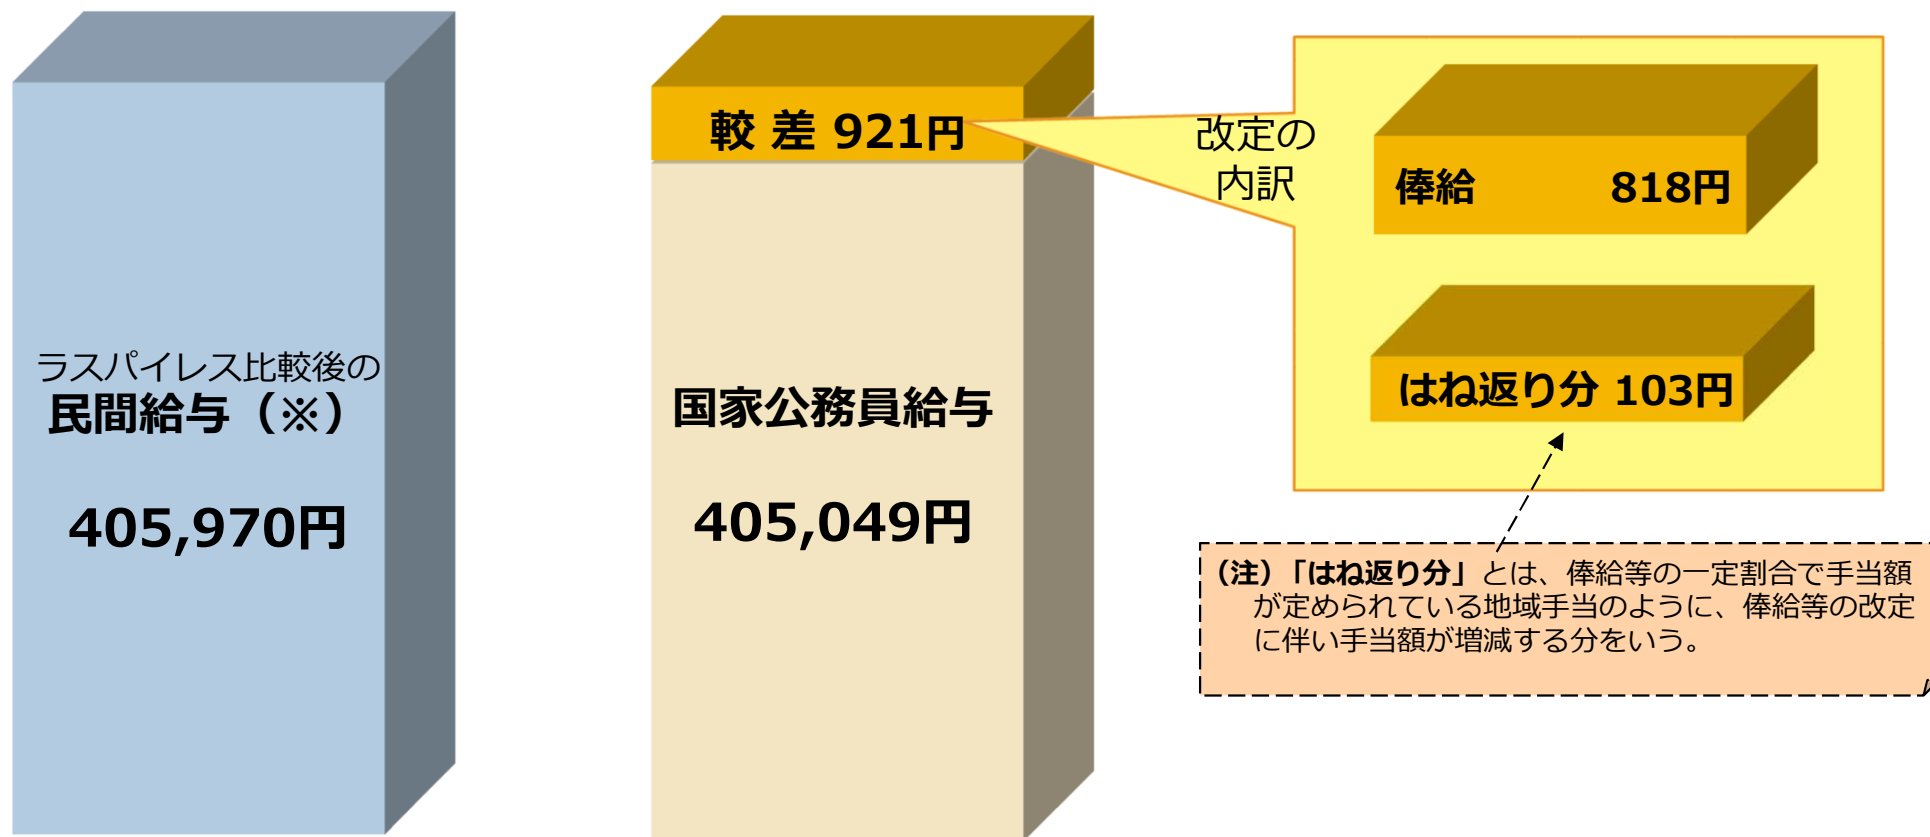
ラスパイレス比較後の
民間給与（※）

405,970円

較 差 921円

国家公務員給与

405,049円

改定の
内訳

俸給　818円

はね返り分 103円

（注）「はね返り分」とは、俸給等の一定割合で手当額が定められている地域手当のように、俸給等の改定に伴い手当額が増減する分をいう。